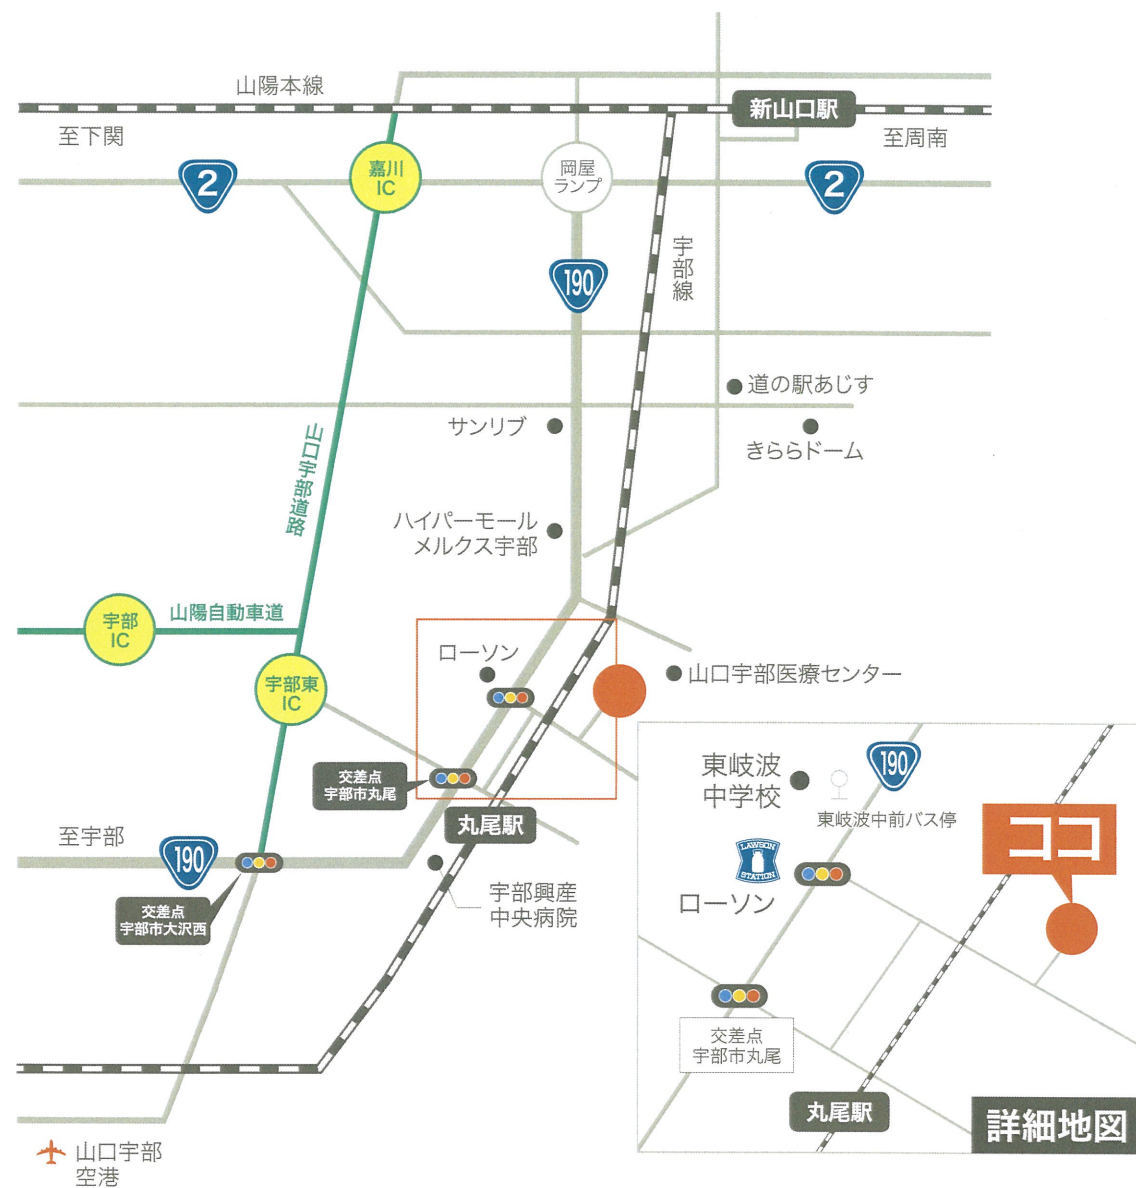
山陽本線

新山口駅

至下関

至周南

2

嘉川IC

岡屋ランプ

2

宇部線

190

道の駅あじす

サンリブ

きららドーム

山口宇部道路

ハイパーモールメルクス宇部

宇部IC

山陽自動車道

ローソン

山口宇部医療センター

宇部東IC

交差点宇部市丸尾

東岐波中学校

190

東岐波中前バス停

ココ

丸尾駅

至宇部

190

宇部興産中央病院

LAWSON STATION

ローソン

交差点宇部市大沢西

交差点宇部市丸尾

丸尾駅

詳細地図

山口宇部空港